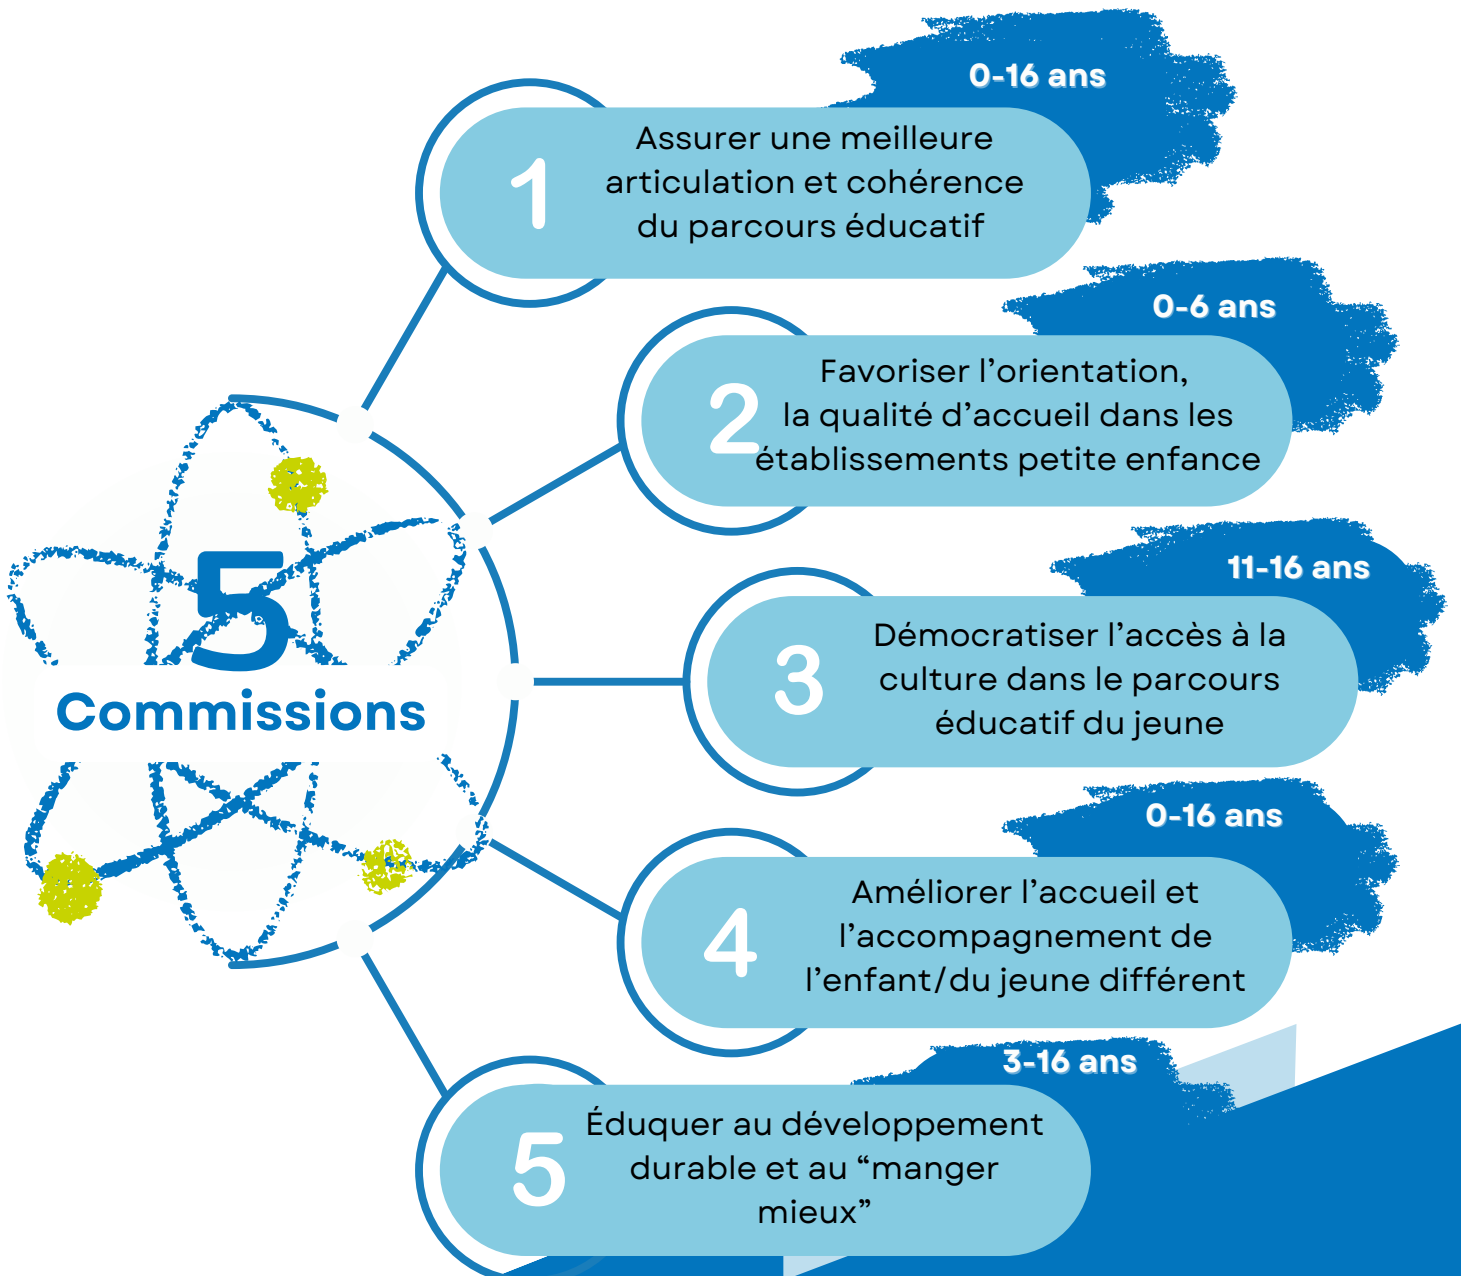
5
Commissions

0-16 ans
1
Assurer une meilleure articulation et cohérence du parcours éducatif

0-6 ans
2
Favoriser l’orientation, la qualité d’accueil dans les établissements petite enfance

11-16 ans
3
Démocratiser l’accès à la culture dans le parcours éducatif du jeune

0-16 ans
4
Améliorer l’accueil et l’accompagnement de l’enfant/du jeune différent

3-16 ans
5
Éduquer au développement durable et au “manger mieux”